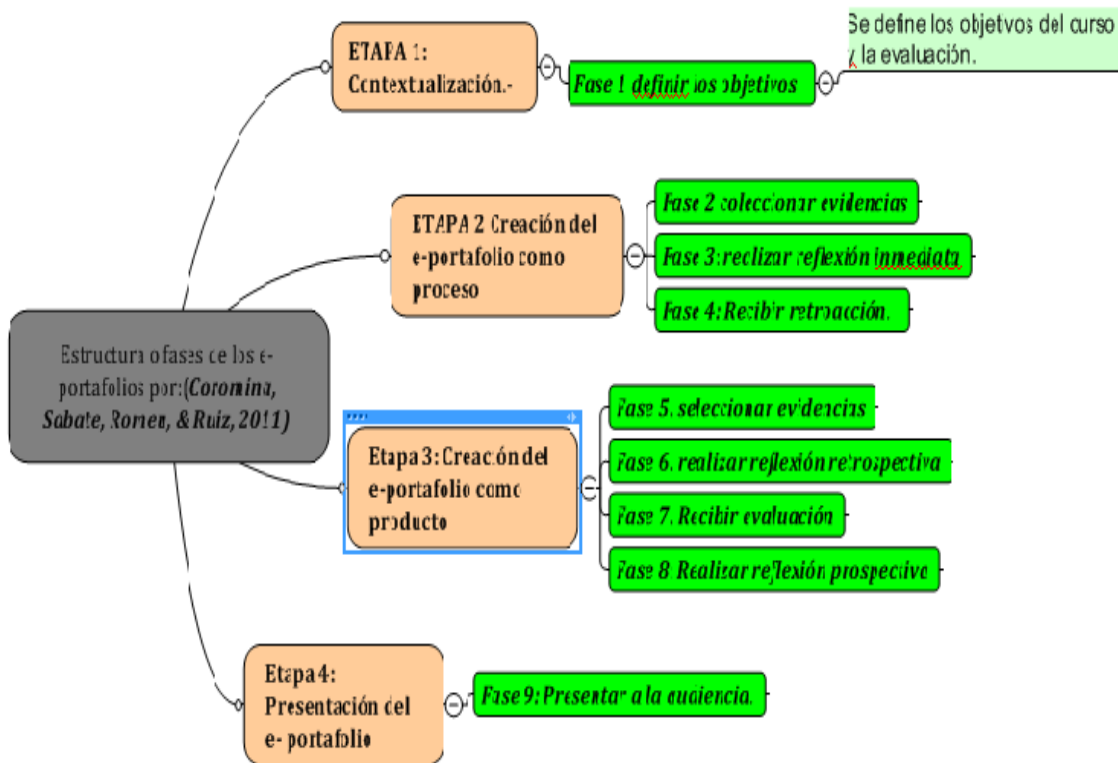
Estructura o fases de los e-portafolios por: (Coromina, Sabate, Romeu, & Ruiz, 2011)

ETAPA 1: Contextualización.-

Fase 1 definir los objetivos

Se define los objetivos del curso y la evaluación.

ETAPA 2 Creación del e-portafolio como proceso

Fase 2 seleccionar evidencias

Fase 3: realizar reflexión inmediata

Fase 4: Recibir retroacción.

Etapa 3: Creación del e-portafolio como producto

Fase 5. seleccionar evidencias

Fase 6. realizar reflexión retrospectiva

Fase 7. Recibir evaluación

Fase 8 Realizar reflexión prospectiva

Etapa 4: Presentación del e- portafolio

Fase 9: Presentar a la audiencia.